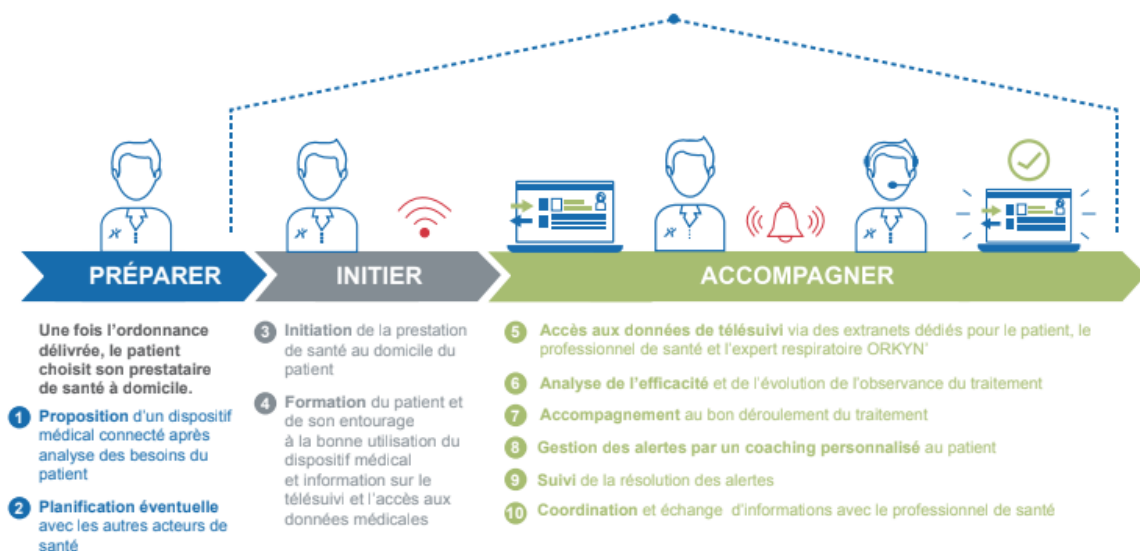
PRÉPARER

INITIER

ACCOMPAGNER

Une fois l'ordonnance délivrée, le patient choisit son prestataire de santé à domicile.

1 Proposition d'un dispositif médical connecté après analyse des besoins du patient

2 Planification éventuelle avec les autres acteurs de santé

3 Initiation de la prestation de santé au domicile du patient

4 Formation du patient et de son entourage à la bonne utilisation du dispositif médical et information sur le télésuivi et l'accès aux données médicales

5 Accès aux données de télésuivi via des extranets dédiés pour le patient, le professionnel de santé et l'expert respiratoire ORKYN'

6 Analyse de l'efficacité et de l'évolution de l'observance du traitement

7 Accompagnement au bon déroulement du traitement

8 Gestion des alertes par un coaching personnalisé au patient

9 Suivi de la résolution des alertes

10 Coordination et échange d'informations avec le professionnel de santé